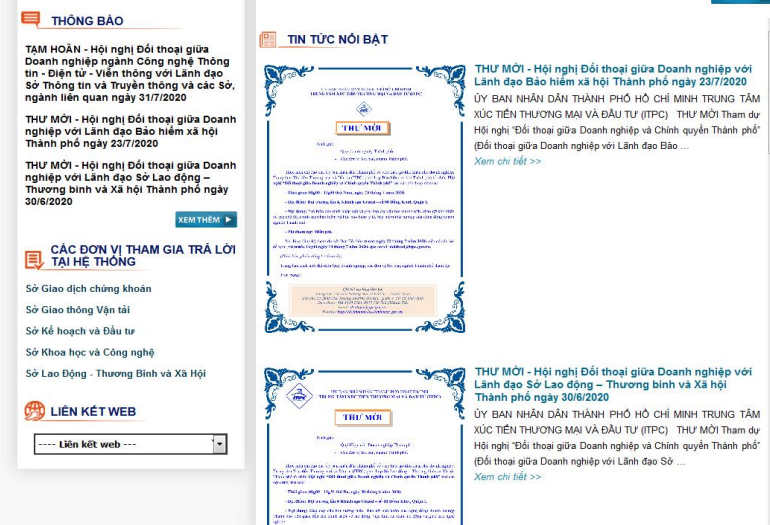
THÔNG BÁO

TẠM HOÃN - Hội nghị Đối thoại giữa Doanh nghiệp ngành Công nghệ Thông tin - Điện tử - Viễn thông với Lãnh đạo Sở Thông tin và Truyền thông và các Sở, ngành liên quan ngày 31/7/2020

THƯ MỜI - Hội nghị Đối thoại giữa Doanh nghiệp với Lãnh đạo Bảo hiểm xã hội Thành phố ngày 23/7/2020

THƯ MỜI - Hội nghị Đối thoại giữa Doanh nghiệp với Lãnh đạo Sở Lao động – Thương binh và Xã hội Thành phố ngày 30/6/2020

XEM THÊM

CÁC ĐƠN VỊ THAM GIA TRẢ LỜI TẠI HỆ THỐNG

Sở Giao dịch chứng khoán

Sở Giao thông Vận tải

Sở Kế hoạch và Đầu tư

Sở Khoa học và Công nghệ

Sở Lao Động - Thương Binh và Xã Hội

LIÊN KẾT WEB

---- Liên kết web ---

TIN TỨC NỔI BẬT

THƯ MỜI

THƯ MỜI - Hội nghị Đối thoại giữa Doanh nghiệp với Lãnh đạo Bảo hiểm xã hội Thành phố ngày 23/7/2020

ỦY BAN NHÂN DÂN THÀNH PHỐ HỒ CHÍ MINH TRUNG TÂM XÚC TIẾN THƯƠNG MẠI VÀ ĐẦU TƯ (ITPC) THƯ MỜI Tham dự Hội nghị "Đối thoại giữa Doanh nghiệp và Chính quyền Thành phố" (Đối thoại giữa Doanh nghiệp với Lãnh đạo Bảo ...

Xem chi tiết >>

THƯ MỜI

THƯ MỜI - Hội nghị Đối thoại giữa Doanh nghiệp với Lãnh đạo Sở Lao động – Thương binh và Xã hội Thành phố ngày 30/6/2020

ỦY BAN NHÂN DÂN THÀNH PHỐ HỒ CHÍ MINH TRUNG TÂM XÚC TIẾN THƯƠNG MẠI VÀ ĐẦU TƯ (ITPC) THƯ MỜI Tham dự Hội nghị "Đối thoại giữa Doanh nghiệp và Chính quyền Thành phố" (Đối thoại giữa Doanh nghiệp với Lãnh đạo Sở ...

Xem chi tiết >>